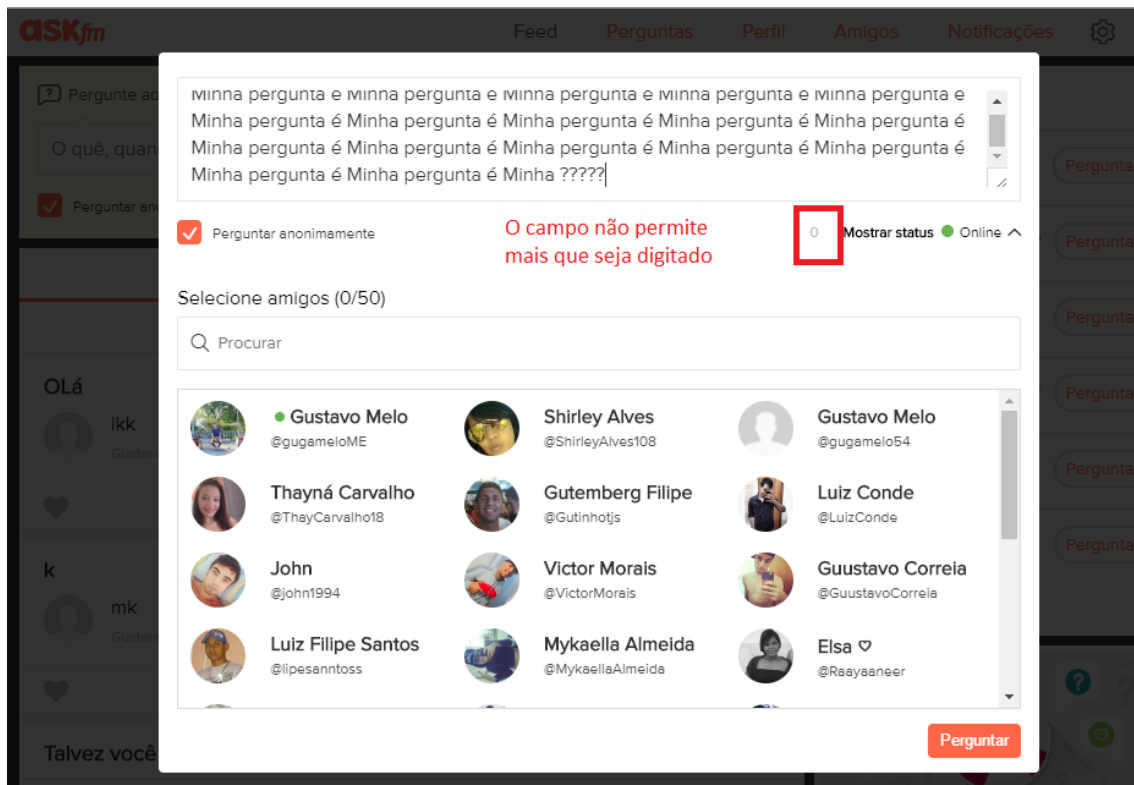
ASKfm

Feed Perguntas Perfil Amigos Notificações

Pergunte ao

O quê, quan

Perguntar ano

OLá

lkk

Gustav

k

mk

Gustav

Talvez você

Pergunta

Pergunta

Pergunta

Pergunta

Pergunta

Pergunta

Minha pergunta é Minha pergunta é Minha pergunta é Minha pergunta é Minha pergunta é Minha pergunta é Minha pergunta é Minha pergunta é Minha pergunta é Minha pergunta é Minha pergunta é Minha pergunta é Minha pergunta é Minha pergunta é Minha pergunta é Minha pergunta é Minha pergunta é Minha ?????

Perguntar anonimamente

O campo não permite mais que seja digitado

0

Mostrar status Online

Selecione amigos (0/50)

Procurar

Gustavo Melo
@gugameloME

Shirley Alves
@ShirleyAlves108

Gustavo Melo
@gugamelo54

Thayná Carvalho
@ThayCarvalho18

Gutemberg Filipe
@Gutinhotjs

Luiz Conde
@LuizConde

John
@john1994

Victor Morais
@VictorMorais

Guustavo Correia
@GuustavoCorreia

Luiz Filipe Santos
@lipesanntoss

Mykaella Almeida
@MykaellaAlmeida

Elsa ♡
@Raayaaneer

Perguntar